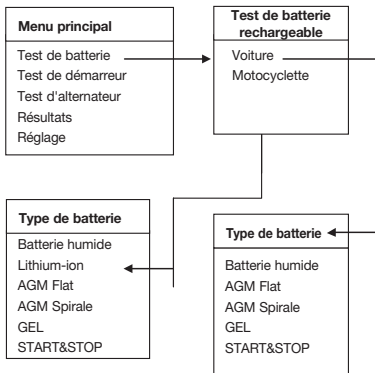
Menu principal

Test de batterie
Test de démarreur
Test d'alternateur
Résultats
Réglage

Test de batterie rechargeable

Voiture
Motocyclette

Type de batterie

Batterie humide
Lithium-ion
AGM Flat
AGM Spirale
GEL
START&STOP

Type de batterie

Batterie humide
AGM Flat
AGM Spirale
GEL
START&STOP